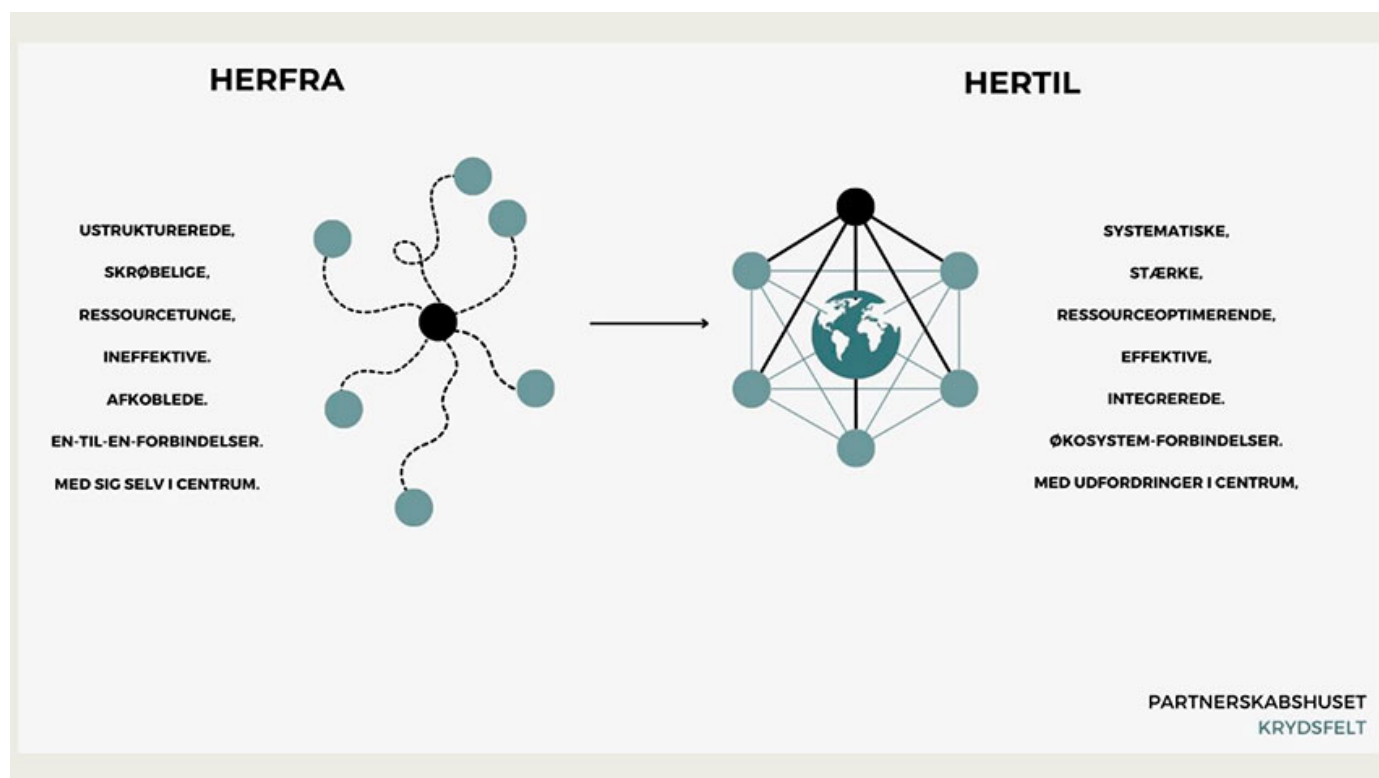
HERFRA

USTRUKTUREREDE,

SKRØBELIGE,

RESSOURCETUNGE,

INEFFEKTIVE.

AFKOBLEDE.

EN-TIL-EN-FORBINDELSER.

MED SIG SELV I CENTRUM.

HERTIL

SYSTEMATISKE,

STÆRKE,

RESSOURCEOPTIMERENDE,

EFFEKTIVE,

INTEGREREDE.

ØKOSYSTEM-FORBINDELSER.

MED UDFORDRINGER I CENTRUM,

PARTNERSKABSHUSET
KRYDSFELT